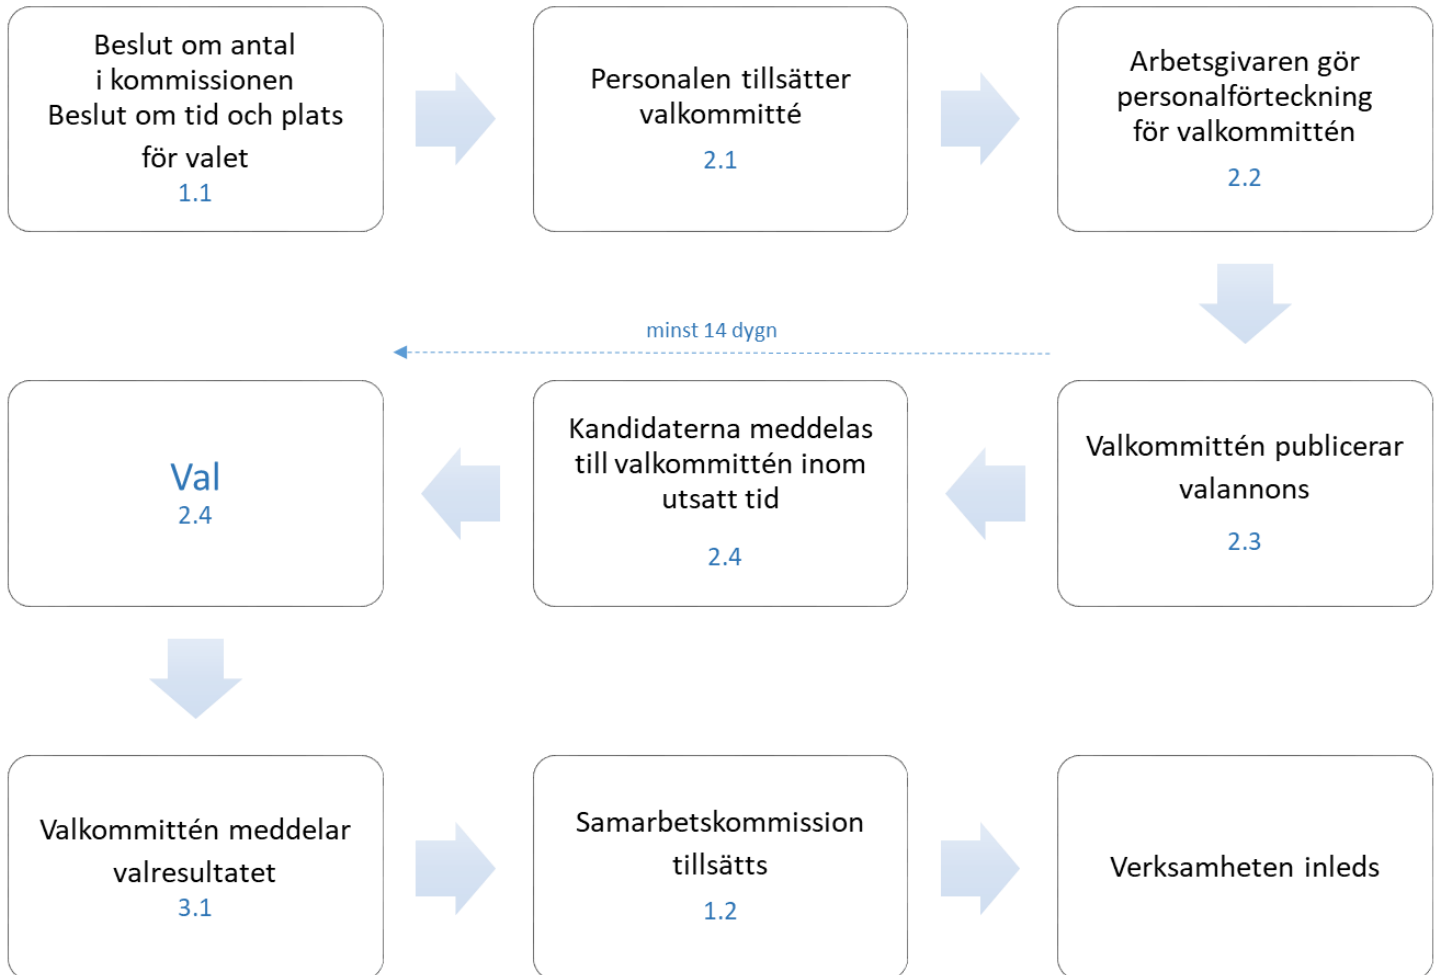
Beslut om antal i kommissionen Beslut om tid och plats för valet
1.1

Personalen tillsätter valkommitté
2.1

Arbetsgivaren gör personalförteckning för valkommittén
2.2

minst 14 dygn

Val
2.4

Kandidaterna meddelas till valkommittén inom utsatt tid
2.4

Valkommittén publicerar valannons
2.3

Valkommittén meddelar valresultatet
3.1

Samarbetskommission tillsätts
1.2

Verksamheten inleds